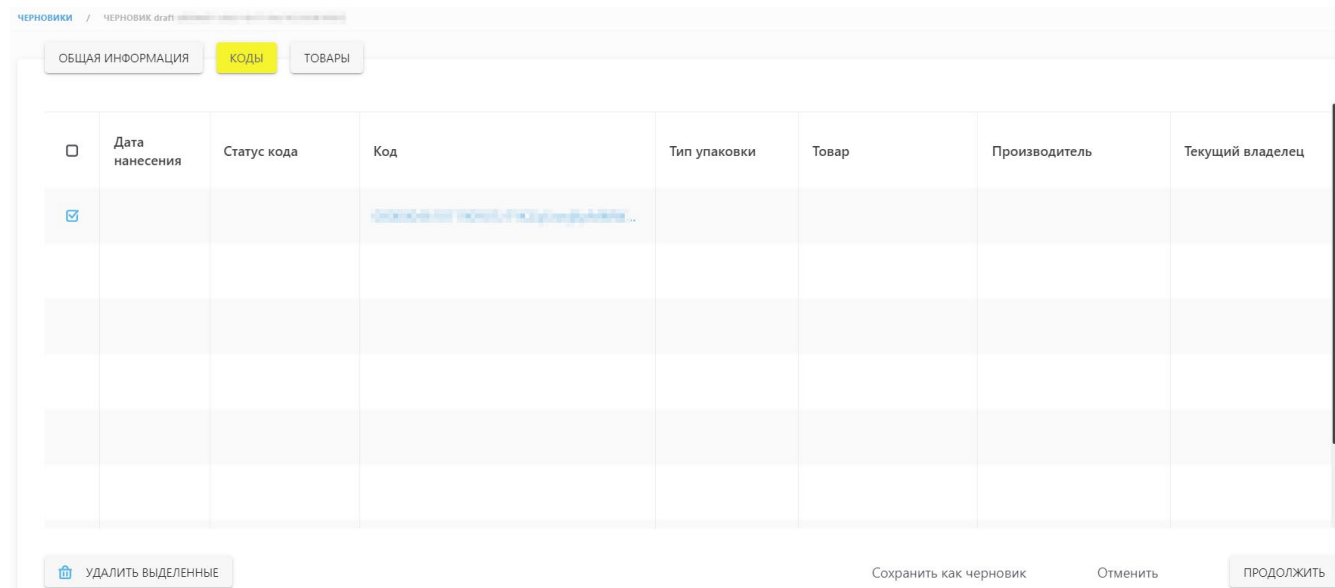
ЧЕРНОВИКИ / ЧЕРНОВИК draft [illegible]

ОБЩАЯ ИНФОРМАЦИЯ КОДЫ ТОВАРЫ

| | Дата нанесения | Статус кода | Код | Тип упаковки | Товар | Производитель | Текущий владелец |
|---|---|---|---|---|---|---|---|
| | | | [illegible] | | | | |

УДАЛИТЬ ВЫДЕЛЕННЫЕ

Сохранить как черновик Отменить ПРОДОЛЖИТЬ